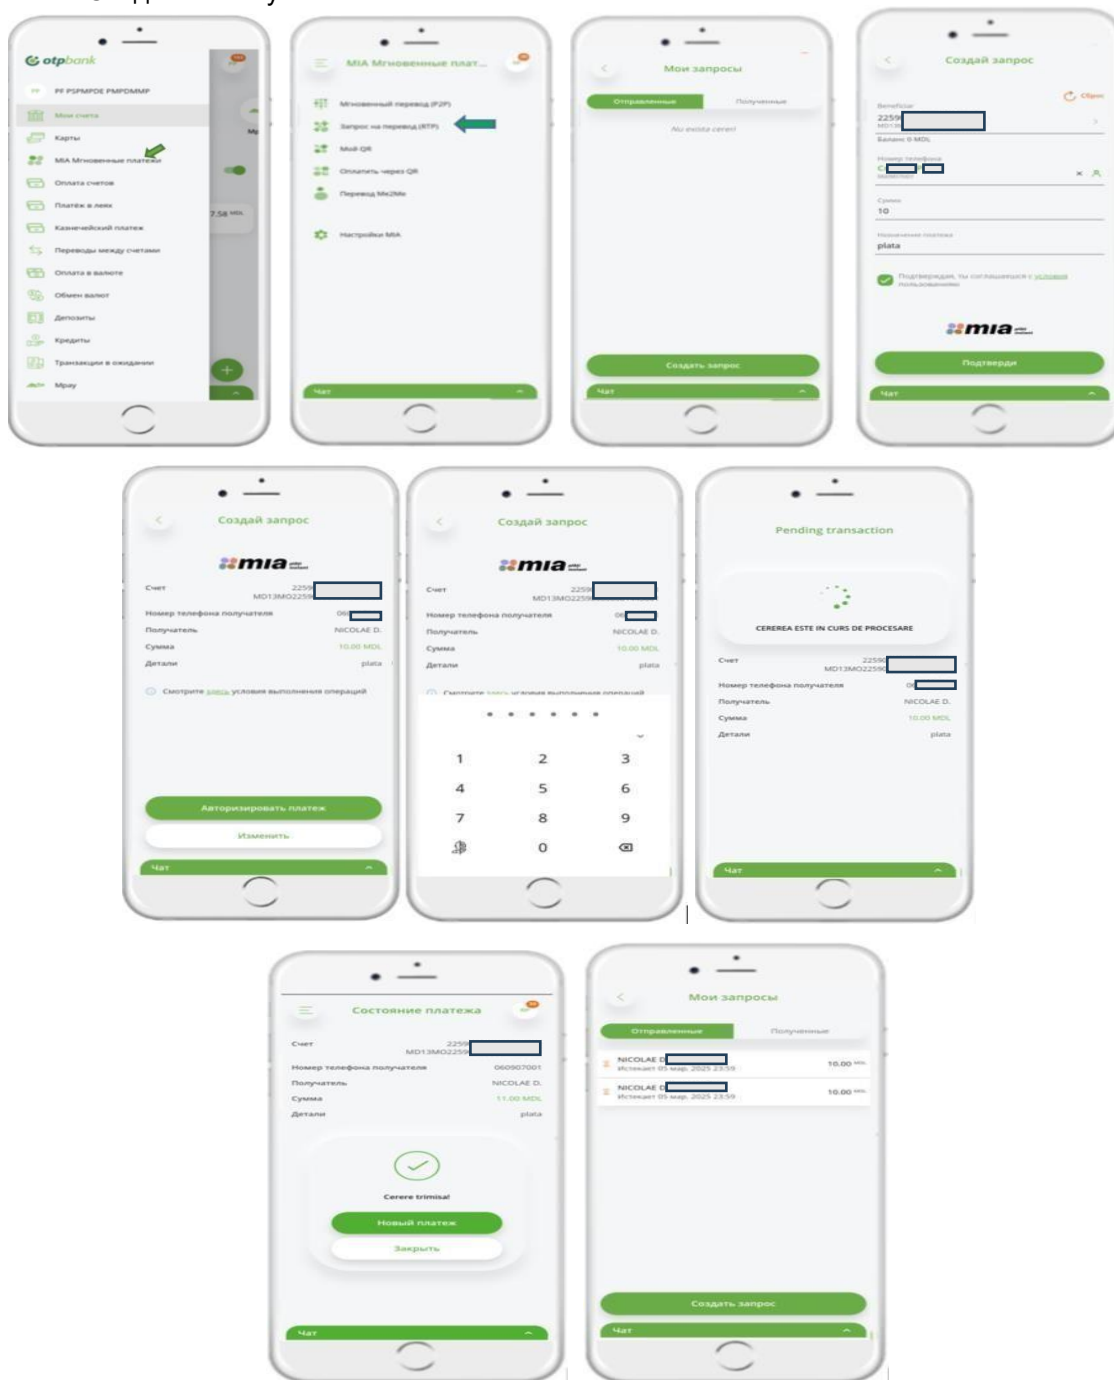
otpbank

PF PSPMPOE PMPDMMP

Мои счета

Карты

MIA Мгновенные платежи

Оплата счетов

Платёж в леях

Казначейский платеж

Переводы между счетами

Оплата в валюте

Обмен валют

Депозиты

Кредиты

Транзакции в ожидании

Mpay

7.58 MDL

MIA Мгновенные плат...

Мгновенный перевод (P2P)

Запрос на перевод (RTP)

Мой QR

Оплатить через QR

Перевод Me2Me

Настройки MIA

Чат

Мои запросы

Отправленные

Полученные

Nu exista cereri

Создать запрос

Чат

Создай запрос

Сброс

Beneficiar

2259

MD13

Баланс 0 MDL

Номер телефона

Сумма

10

Назначение платежа

plata

Подтверждая, ты соглашаешься с условиями пользования

mia

Подтверди

Чат

Создай запрос

mia

Счет

2259

MD13MO2259

Номер телефона получателя

06

Получатель

NICOLAE D.

Сумма

10.00 MDL

Детали

plata

Смотрите здесь условия выполнения операций

Авторизировать платеж

Изменить

Чат

Создай запрос

mia

Счет

2259

MD13MO2259

Номер телефона получателя

06

Получатель

NICOLAE D.

Сумма

10.00 MDL

Детали

plata

Смотрите здесь условия выполнения операций

1 2 3
4 5 6
7 8 9
0

Pending transaction

CEREREA ESTE IN CURS DE PROCESARE

Счет

2259

MD13MO2259

Номер телефона получателя

06

Получатель

NICOLAE D.

Сумма

10.00 MDL

Детали

plata

Чат

Состояние платежа

Счет

2259

MD13MO2259

Номер телефона получателя

060907001

Получатель

NICOLAE D.

Сумма

11.00 MDL

Детали

plata

Cerere trimisa!

Новый платеж

Закрыть

Чат

Мои запросы

Отправленные

Полученные

NICOLAE D

Истекает 05 мар. 2025 23:59

10.00 MDL

NICOLAE D

Истекает 05 мар. 2025 23:59

10.00 MDL

Создать запрос

Чат